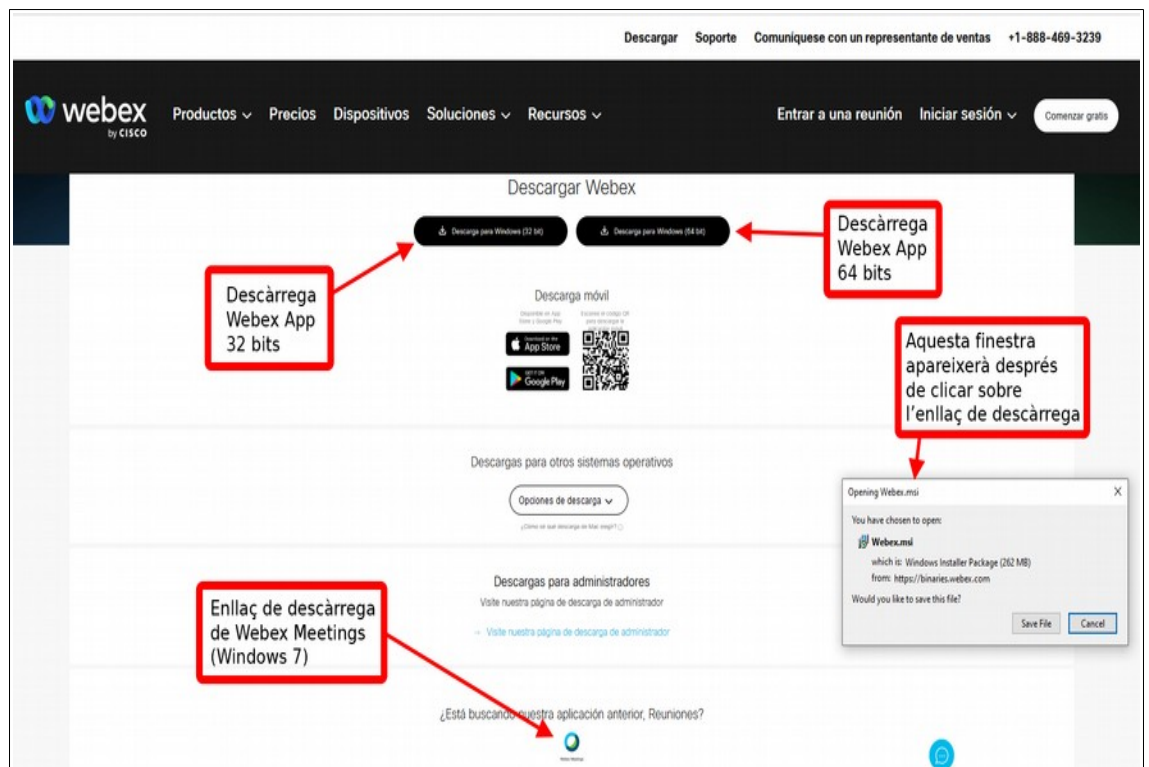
Descargar Soporte Comuníquese con un representante de ventas +1-888-469-3239

webex by CISCO Productos Precios Dispositivos Soluciones Recursos Entrar a una reunión Iniciar sesión Comenzar gratis

Descargar Webex

Descarga para Windows (32 bit) Descarga para Windows (64 bit)

Descàrrega Webex App 64 bits

Descàrrega Webex App 32 bits

Descarga móvil

Disponible en App Store y Google Play

Escanee el código QR para descargar

App Store

Google Play

Aquesta finestra apareixerà després de clicar sobre l'enllaç de descàrrega

Descargas para otros sistemas operativos

Opciones de descarga

¿Cómo sé qué descarga de Mac elegir?

Opening Webex.msi

You have chosen to open:

Webex.msi

which is: Windows Installer Package (262 MB)

from: https://binaries.webex.com

Would you like to save this file?

Save File Cancel

Descargas para administradores

Visite nuestra página de descarga de administrador

→ Visite nuestra página de descarga de administrador

Enllaç de descàrrega de Webex Meetings (Windows 7)

¿Está buscando nuestra aplicación anterior, Reuniones?

Webex Meetings